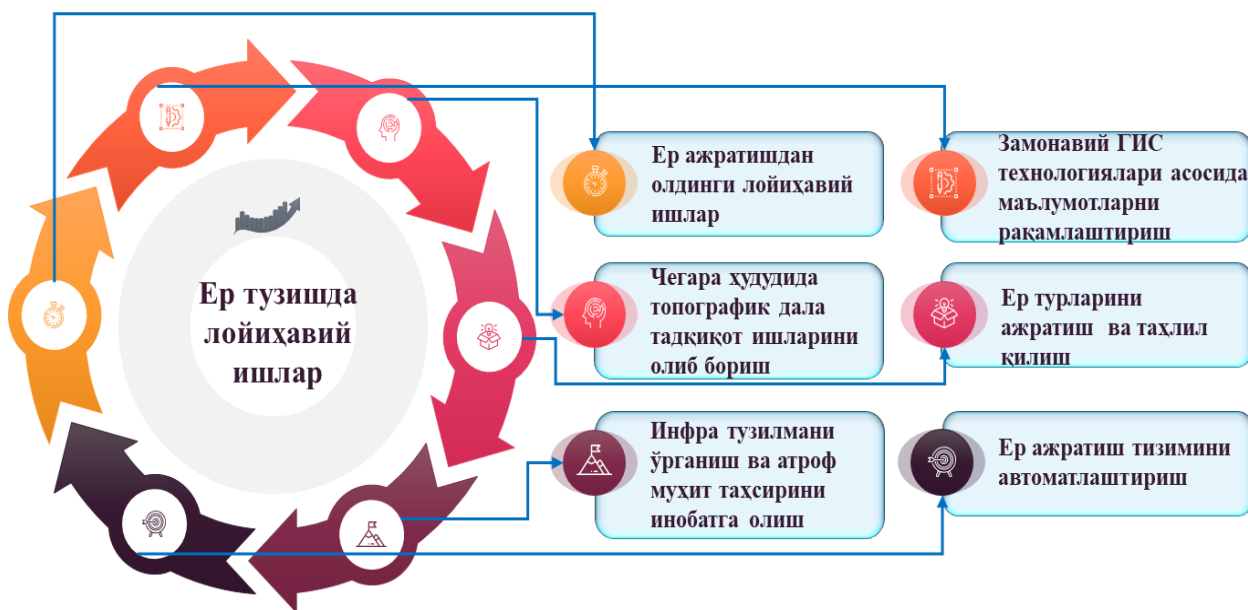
Ер тузишда лойиҳавий ишлар

Ер ажратишдан олдинги лойиҳавий ишлар

Замонавий ГИС технологиялари асосида маълумотларни рақамлаштириш

Чегара ҳудудида топографик дала тадқиқот ишларини олиб бориш

Ер турларини ажратиш ва таҳлил қилиш

Инфра тузилмани ўрганиш ва атроф муҳит таҳсирини инобатга олиш

Ер ажратиш тизимини автоматлаштириш